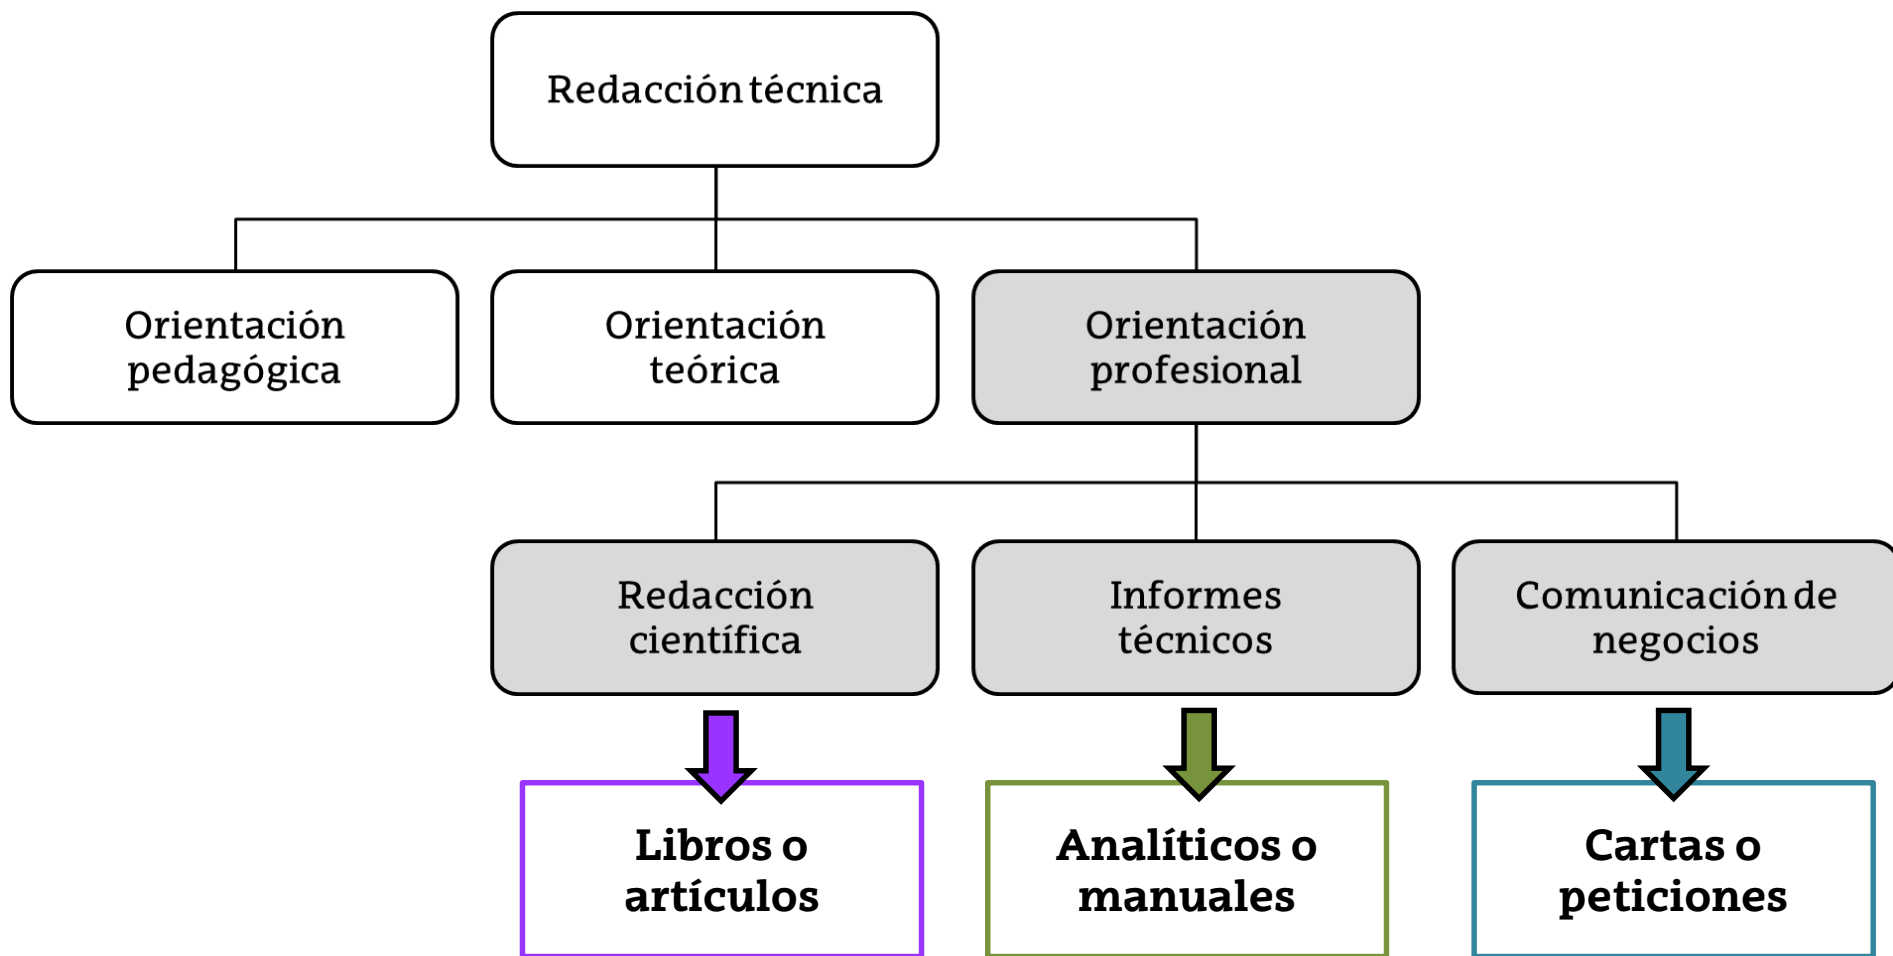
Redacción técnica

Orientación pedagógica

Orientación teórica

Orientación profesional

Redacción científica

Informes técnicos

Comunicación de negocios

Libros o artículos

Analíticos o manuales

Cartas o peticiones